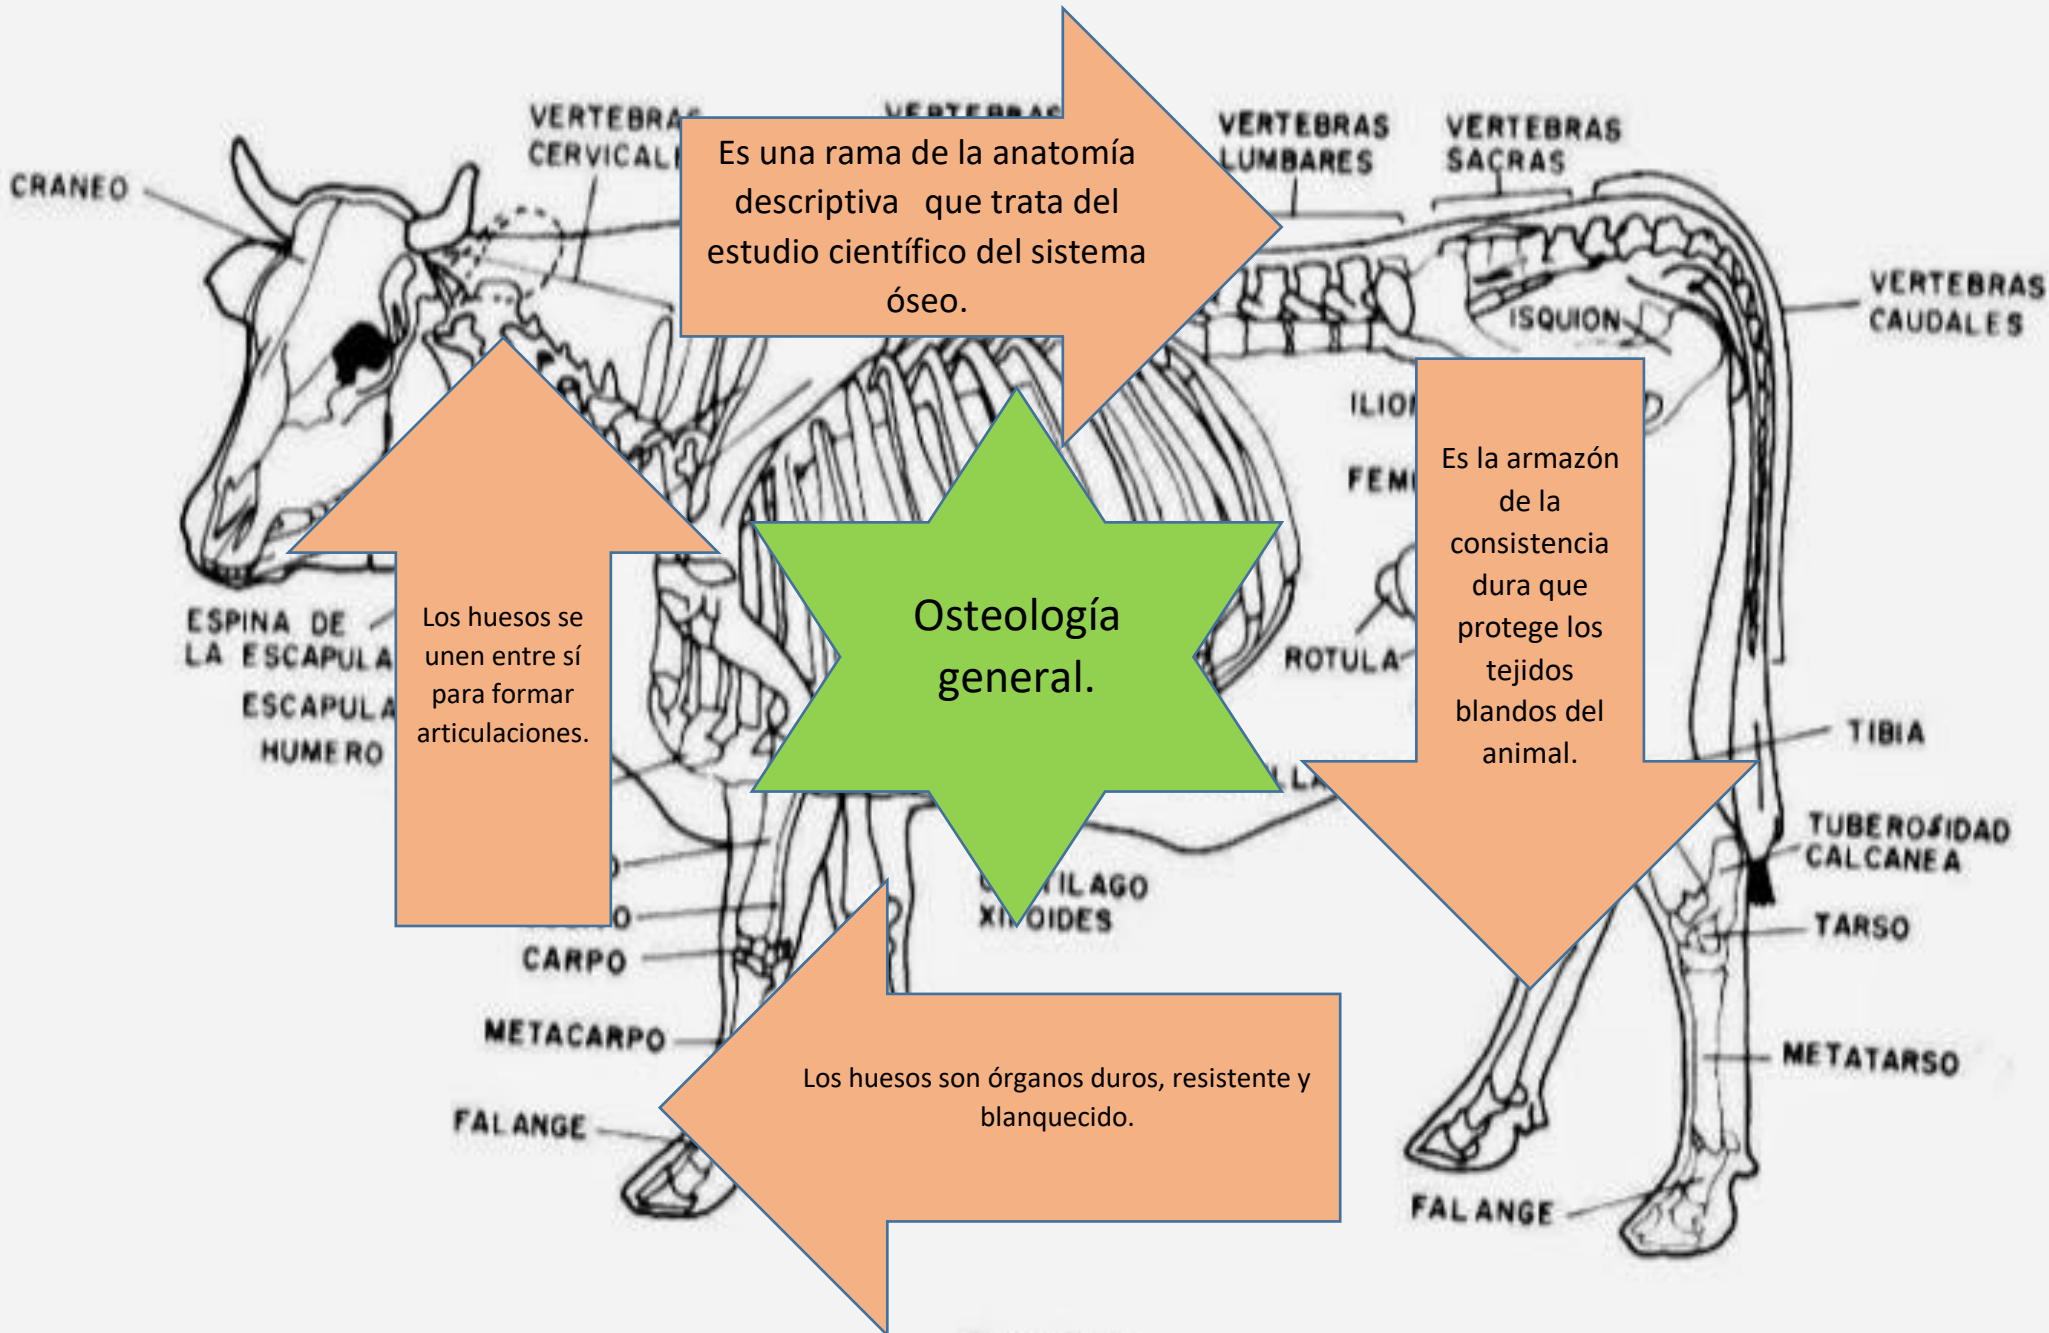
CRANEO

VERTEBRAS CERVICAL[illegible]

VERTEBRAS

Es una rama de la anatomía descriptiva que trata del estudio científico del sistema óseo.

VERTEBRAS LUMBARES

VERTEBRAS SACRAS

VERTEBRAS CAUDALES

ISQUION

ILIO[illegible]

FEM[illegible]

Es la armazón de la consistencia dura que protege los tejidos blandos del animal.

Osteología general.

Los huesos se unen entre sí para formar articulaciones.

ESPINA DE LA ESCAPULA

ESCAPULA

HUMERO

ROTULA

TIBIA

TUBEROSIDAD CALCANEA

TARSO

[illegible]ILAGO XI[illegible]OIDES

CARPO

METACARPO

FALANGE

Los huesos son órganos duros, resistente y blanquecido.

METATARSO

FALANGE